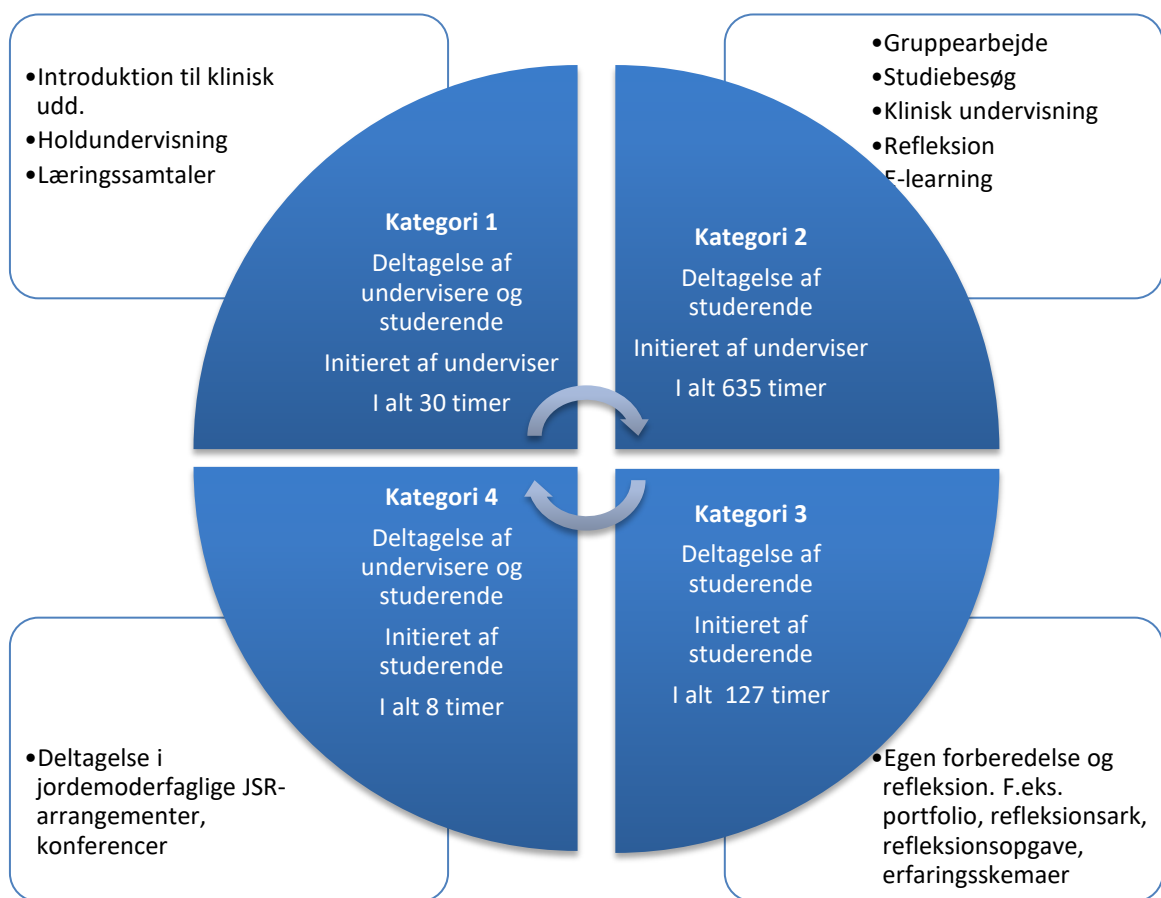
•Introduktion til klinisk udd.
•Holdundervisning
•Læringssamtaler

•Gruppearbejde
•Studiebesøg
•Klinisk undervisning
•Refleksion
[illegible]-learning

Kategori 1
Deltagelse af undervisere og studerende
Initieret af underviser
I alt 30 timer

Kategori 2
Deltagelse af studerende
Initieret af underviser
I alt 635 timer

Kategori 4
Deltagelse af undervisere og studerende
Initieret af studerende
I alt 8 timer

Kategori 3
Deltagelse af studerende
Initieret af studerende
I alt 127 timer

•Deltagelse i jordemoderfaglige JSR-arrangementer, konferencer

•Egen forberedelse og refleksion. F.eks. portfolio, refleksionsark, refleksionsopgave, erfaringsskemaer